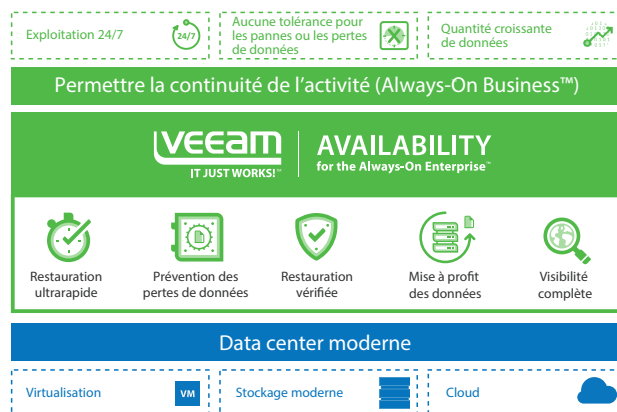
Exploitation 24/7

24/7

Aucune tolérance pour les pannes ou les pertes de données

Quantité croissante de données

Permettre la continuité de l'activité (Always-On Business™)

VEEAM
IT JUST WORKS!™

AVAILABILITY
for the Always-On Enterprise™

Restauration ultrarapide

Prévention des pertes de données

Restauration vérifiée

Mise à profit des données

Visibilité complète

Data center moderne

Virtualisation

VM

Stockage moderne

Cloud